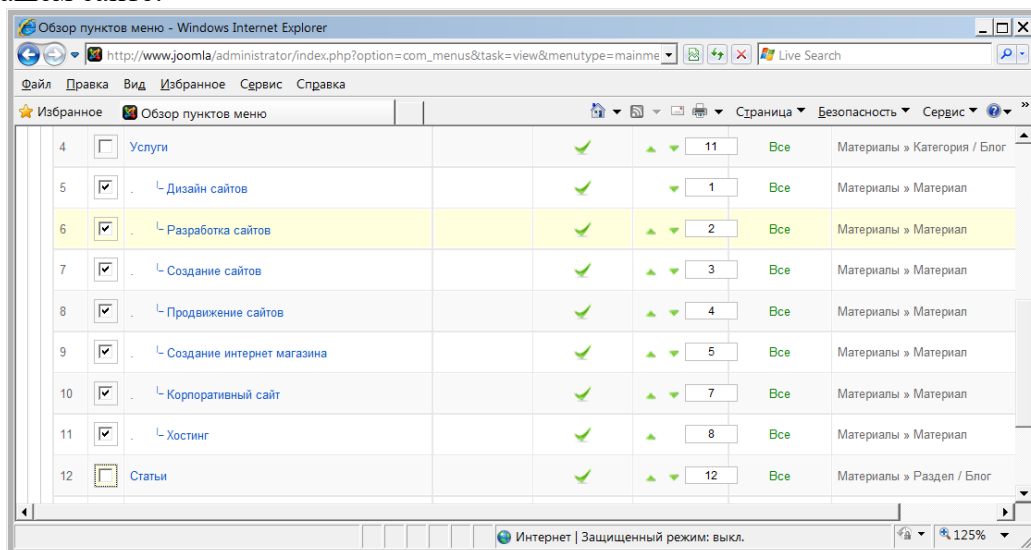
Обзор пунктов меню - Windows Internet Explorer

http://www.joomla/administrator/index.php?option=com_menus&task=view&menutype=mainme

Live Search

Файл Правка Вид Избранное Сервис Справка

Избранное | Обзор пунктов меню

Страница ▾ Безопасность ▾ Сервис ▾

| | | | | | | |
|---|---|---|---|---|---|---|
| 4 | ☐ | Услуги | ✔ | 11 | Все | Материалы » Категория / Блог |
| 5 | ☑ | └ Дизайн сайтов | ✔ | 1 | Все | Материалы » Материал |
| 6 | ☑ | └ Разработка сайтов | ✔ | 2 | Все | Материалы » Материал |
| 7 | ☑ | └ Создание сайтов | ✔ | 3 | Все | Материалы » Материал |
| 8 | ☑ | └ Продвижение сайтов | ✔ | 4 | Все | Материалы » Материал |
| 9 | ☑ | └ Создание интернет магазина | ✔ | 5 | Все | Материалы » Материал |
| 10 | ☑ | └ Корпоративный сайт | ✔ | 7 | Все | Материалы » Материал |
| 11 | ☑ | └ Хостинг | ✔ | 8 | Все | Материалы » Материал |
| 12 | ☐ | Статьи | ✔ | 12 | Все | Материалы » Раздел / Блог |

Интернет | Защищенный режим: выкл.

125%